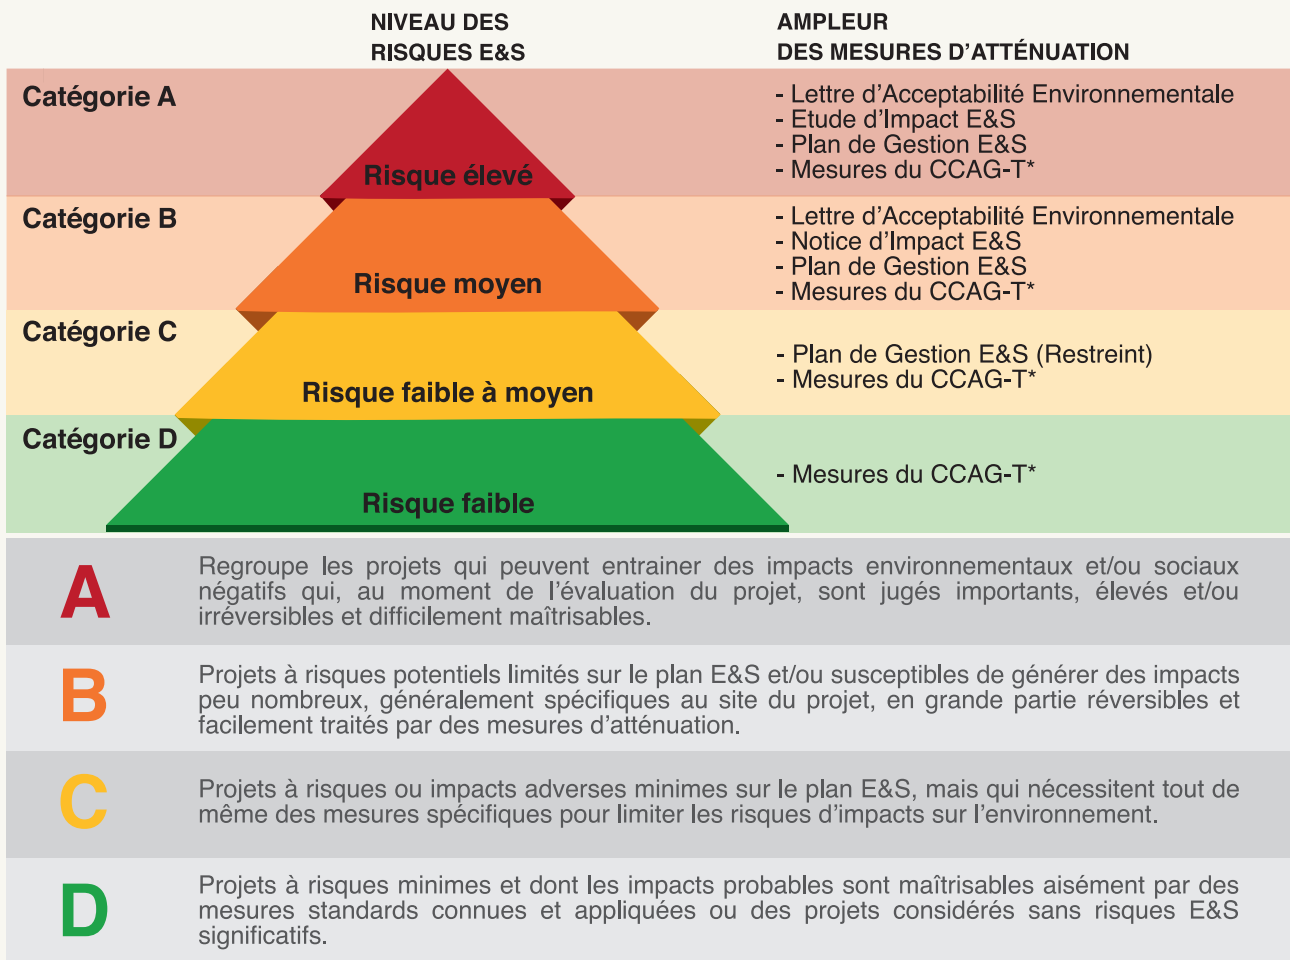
NIVEAU DES RISQUES E&S

AMPLEUR DES MESURES D'ATTÉNUATION

Catégorie A

Risque élevé

- Lettre d'Acceptabilité Environnementale
- Etude d'Impact E&S
- Plan de Gestion E&S
- Mesures du CCAG-T*

Catégorie B

Risque moyen

- Lettre d'Acceptabilité Environnementale
- Notice d'Impact E&S
- Plan de Gestion E&S
- Mesures du CCAG-T*

Catégorie C

Risque faible à moyen

- Plan de Gestion E&S (Restreint)
- Mesures du CCAG-T*

Catégorie D

Risque faible

- Mesures du CCAG-T*

A

Regroupe les projets qui peuvent entrainer des impacts environnementaux et/ou sociaux négatifs qui, au moment de l'évaluation du projet, sont jugés importants, élevés et/ou irréversibles et difficilement maîtrisables.

B

Projets à risques potentiels limités sur le plan E&S et/ou susceptibles de générer des impacts peu nombreux, généralement spécifiques au site du projet, en grande partie réversibles et facilement traités par des mesures d'atténuation.

C

Projets à risques ou impacts adverses minimes sur le plan E&S, mais qui nécessitent tout de même des mesures spécifiques pour limiter les risques d'impacts sur l'environnement.

D

Projets à risques minimes et dont les impacts probables sont maîtrisables aisément par des mesures standards connues et appliquées ou des projets considérés sans risques E&S significatifs.